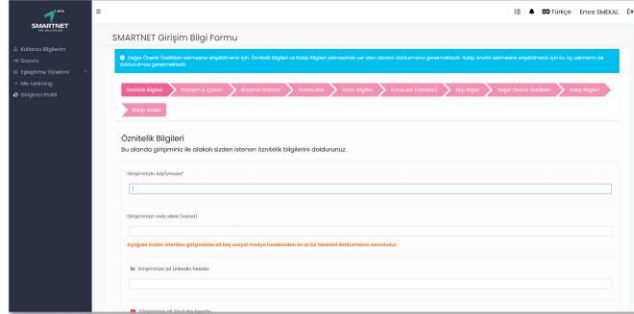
SMARTNET

Kullanıcı Bilgilerim
Duyuru
Eşleştirme Yönetimi
Me-Learning
Girişimci Profili

Türkçe Emre SMEKAL

SMARTNET Girişim Bilgi Formu

Değer Önerisi Özellikleri sekmesine erişebilmeniz için Öznitelik Bilgileri ve Rakip Bilgileri sekmesinde yer alan alanları doldurmanız gerekmektedir. Rakip Analizi sekmesine erişebilmeniz için bu üç sekmenin de doldurulması gerekmektedir.

Öznitelik Bilgileri | Problem & Çözüm | Büyüme Hedefleri | Finansallar | Pazar Bilgileri | Kurucular (Ortaklar) | Ekip Bilgisi | Değer Önerisi Özellikleri | Rakip Bilgileri | Rakip Analizi

Öznitelik Bilgileri
Bu alanda girişiminiz ile alakalı sizden istenen öznitelik bilgilerini doldurunuz.

Girişiminizin Adı/Unvanı*

Girişiminizin web sitesi (varsa)

Aşağıda sizden istenilen girişiminize ait kaç sosyal medya hesabından en az bir tanesini doldurmanız zorunludur.

Girişiminize ait Linkedin hesabı

Girişiminize ait YouTube hesabı